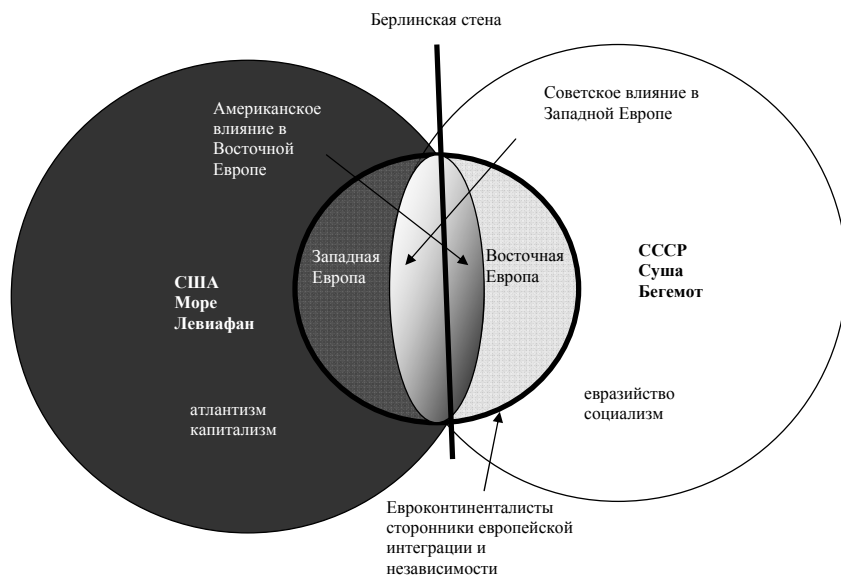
Берлинская стена

Американское влияние в Восточной Европе

Советское влияние в Западной Европе

Западная Европа

Восточная Европа

США
Море
Левиафан

СССР
Суша
Бегемот

атлантизм
капитализм

евразийство
социализм

Евроконтиненталисты сторонники европейской интеграции и независимости